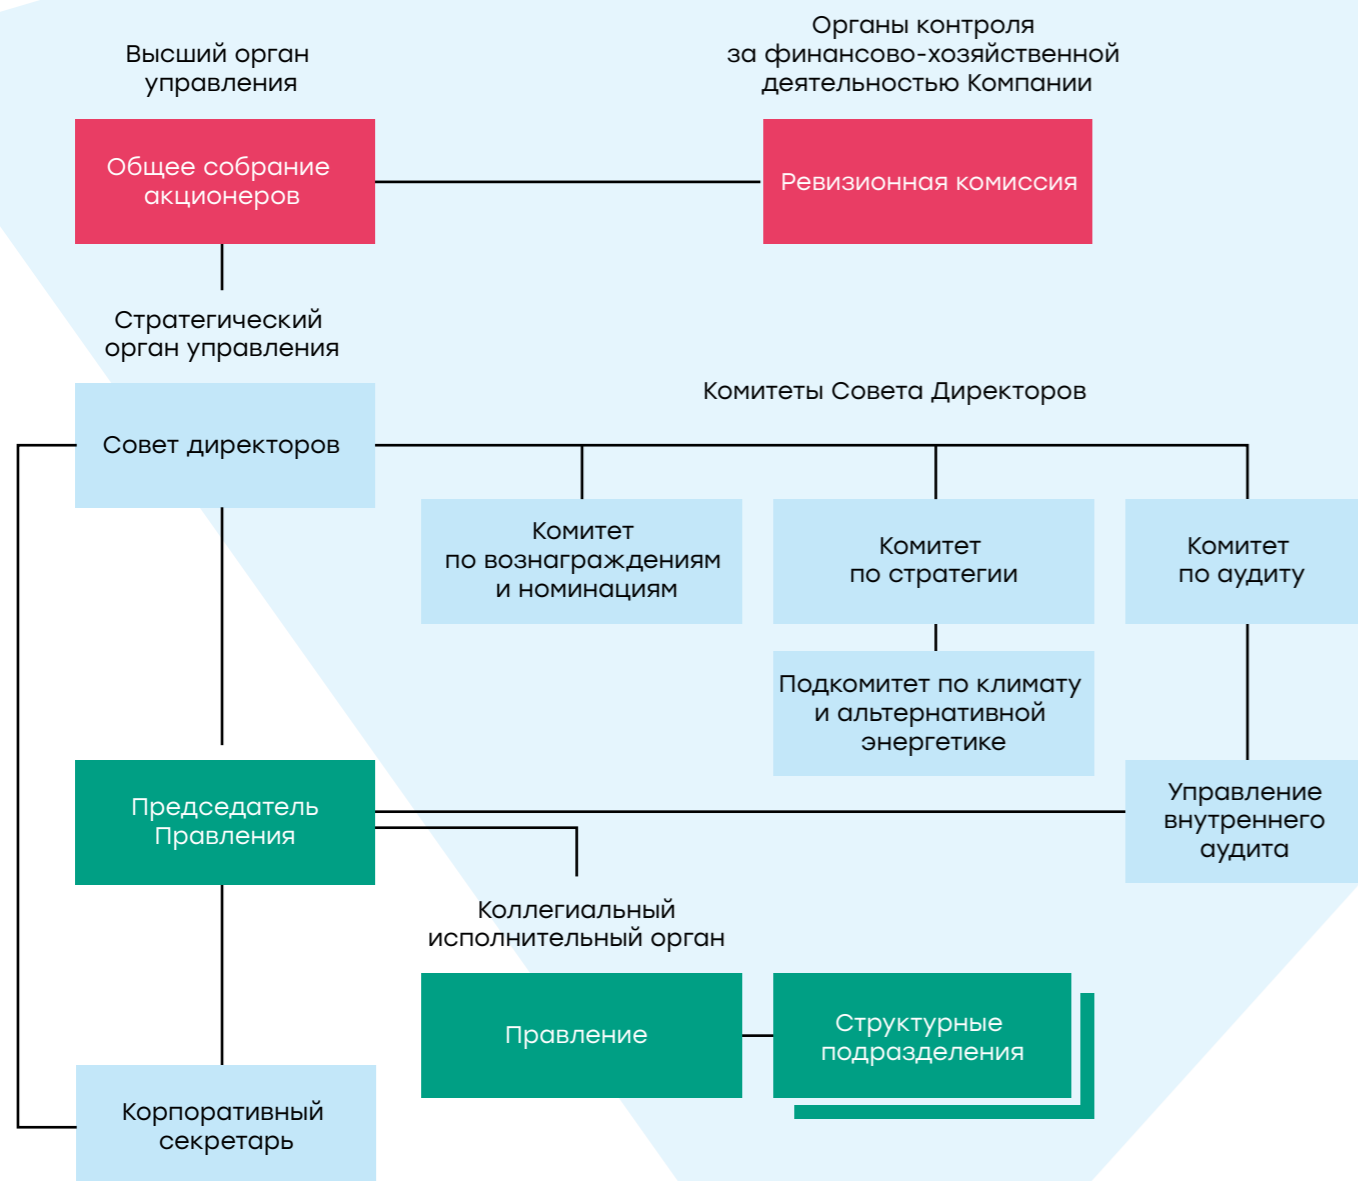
Высший орган управления

Органы контроля за финансово-хозяйственной деятельностью Компании

Общее собрание акционеров

Ревизионная комиссия

Стратегический орган управления

Комитеты Совета Директоров

Совет директоров

Комитет по вознаграждениям и номинациям

Комитет по стратегии

Комитет по аудиту

Подкомитет по климату и альтернативной энергетике

Председатель Правления

Управление внутреннего аудита

Коллегиальный исполнительный орган

Правление

Структурные подразделения

Корпоративный секретарь